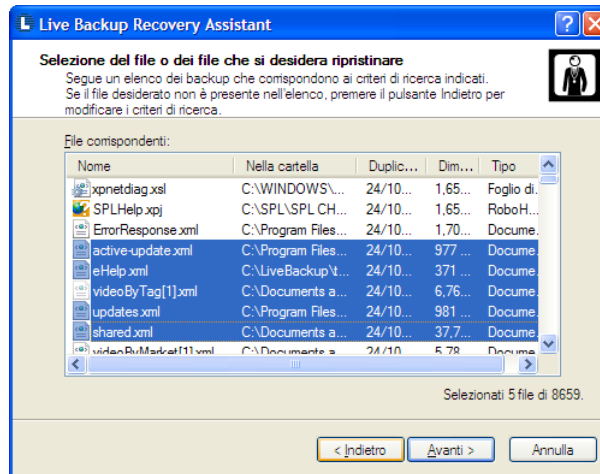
Live Backup Recovery Assistant

Selezione del file o dei file che si desidera ripristinare
Segue un elenco dei backup che corrispondono ai criteri di ricerca indicati. Se il file desiderato non è presente nell'elenco, premere il pulsante Indietro per modificare i criteri di ricerca.

File corrispondenti:

| Nome | Nella cartella | Duplic... | Dim... | Tipo |
|---|---|---|---|---|
| xpnetdiag.xsl | C:\WINDOWS\... | 24/10... | 1,65... | Foglio di... |
| SPLHelp.xpj | C:\SPL\SPL CH... | 24/10... | 1,65... | RoboH... |
| ErrorResponse.xml | C:\Program Files... | 24/10... | 1,70... | Docume... |
| active-update.xml | C:\Program Files... | 24/10... | 977 ... | Docume... |
| eHelp.xml | C:\LiveBackup\t... | 24/10... | 371 ... | Docume... |
| videoByTag[1].xml | C:\Documents a... | 24/10... | 6,76... | Docume... |
| updates.xml | C:\Program Files... | 24/10... | 981 ... | Docume... |
| shared.xml | C:\Documents a... | 24/10... | 37,7... | Docume... |
| videoByMarket[1].xml | C:\Documents a... | 24/10... | 5,78... | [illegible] |

Selezionati 5 file di 8659.

< Indietro | Avanti > | Annulla